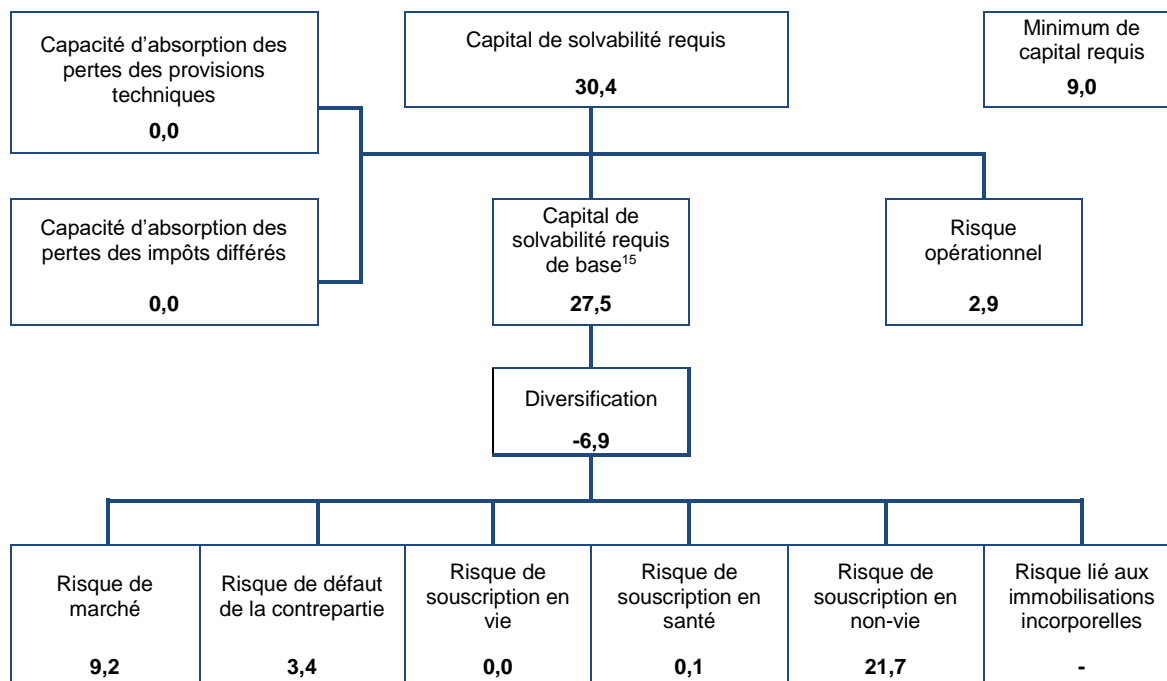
Capacité d'absorption des pertes des provisions techniques

**0,0**

Capital de solvabilité requis

**30,4**

Minimum de capital requis

**9,0**

Capacité d'absorption des pertes des impôts différés

**0,0**

Capital de solvabilité requis de base$^{15}$

**27,5**

Risque opérationnel

**2,9**

Diversification

**-6,9**

Risque de marché

**9,2**

Risque de défaut de la contrepartie

**3,4**

Risque de souscription en vie

**0,0**

Risque de souscription en santé

**0,1**

Risque de souscription en non-vie

**21,7**

Risque lié aux immobilisations incorporelles

**-**